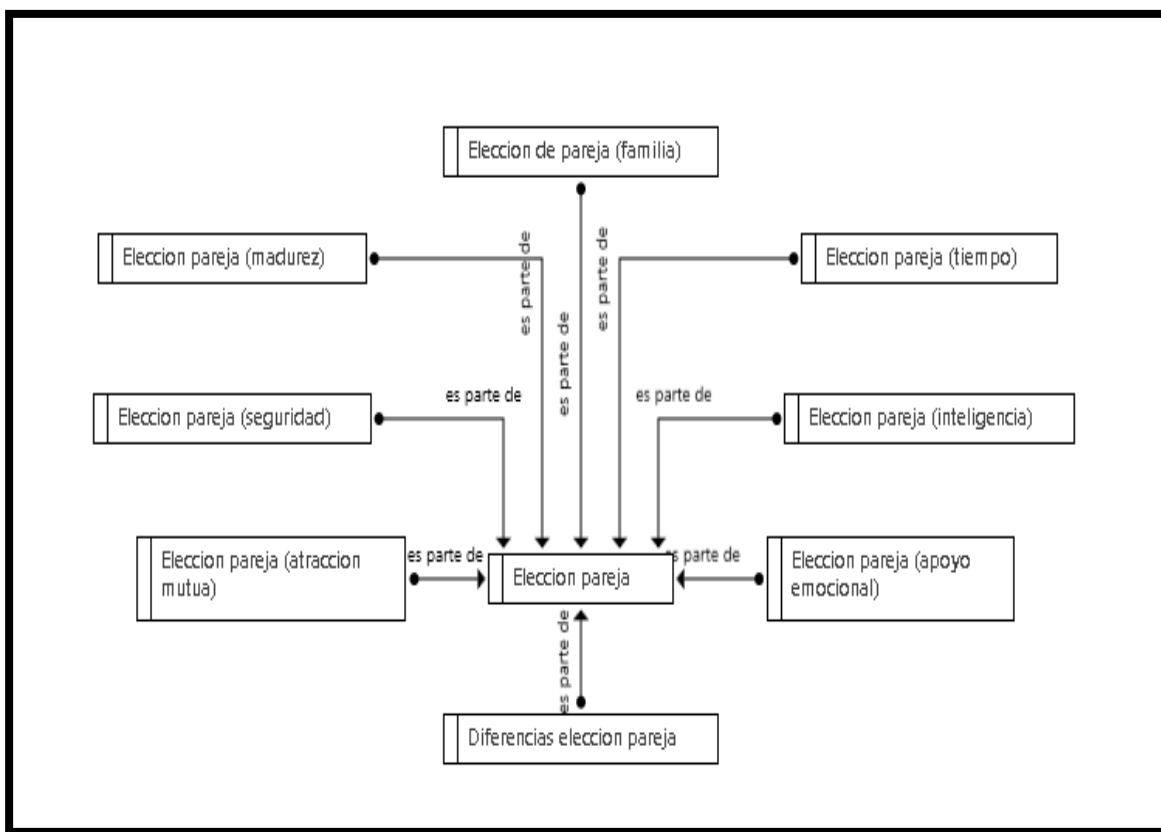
Eleccion de pareja (familia)

Eleccion pareja (madurez)

es parte de

es parte de

es parte de

Eleccion pareja (tiempo)

Eleccion pareja (seguridad)

es parte de

es parte de

Eleccion pareja (inteligencia)

Eleccion pareja (atraccion mutua)

es parte de

Eleccion pareja

es parte de

Eleccion pareja (apoyo emocional)

es parte de

Diferencias eleccion pareja